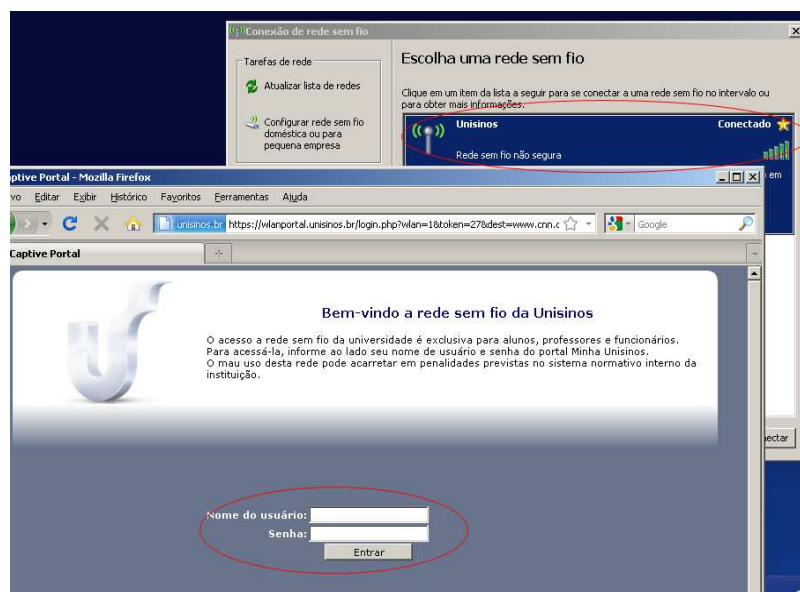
Conexão de rede sem fio

Tarefas de rede

Atualizar lista de redes

Configurar rede sem fio doméstica ou para pequena empresa

Escolha uma rede sem fio

Clique em um item da lista a seguir para se conectar a uma rede sem fio no intervalo ou para obter mais informações.

Unisinos

Conectado

Rede sem fio não segura

em

ectar

ptive Portal - Mozilla Firefox

vo Editar Exibir Histórico Favoritos Ferramentas Ajuda

unisinos.br https://wlanportal.unisinos.br/login.php?wlan=1&token=27&dest=www.cnn.c

Google

Captive Portal

Bem-vindo a rede sem fio da Unisinos

O acesso a rede sem fio da universidade é exclusiva para alunos, professores e funcionários.
Para acessá-la, informe ao lado seu nome de usuário e senha do portal Minha Unisinos.
O mau uso desta rede pode acarretar em penalidades previstas no sistema normativo interno da instituição.

Nome do usuário:

Senha:

Entrar